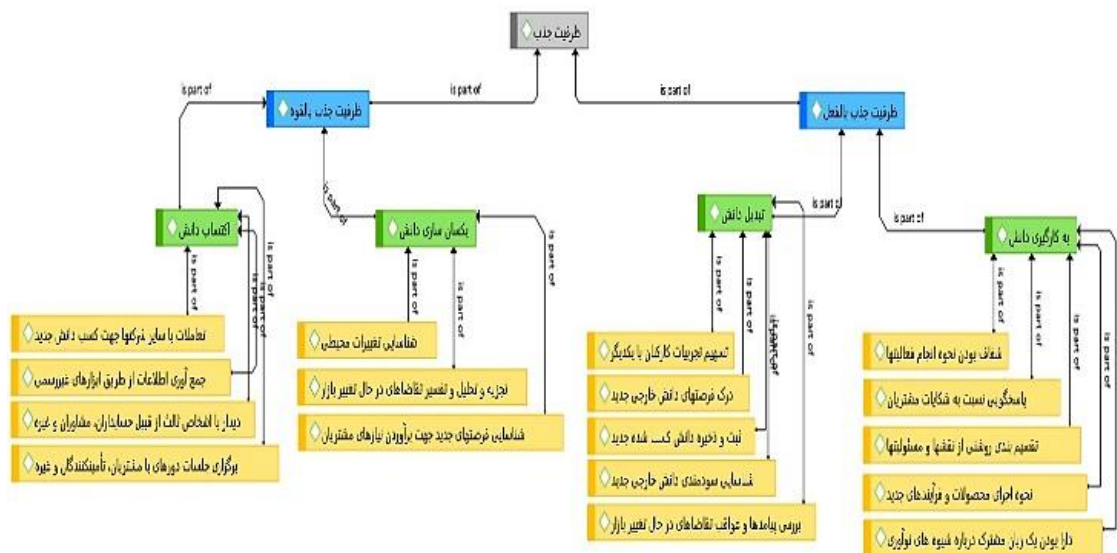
ظرفیت جذب

is part of

is part of

ظرفیت جذب بالقوه

ظرفیت جذب بالفعل

is part of

is part of

is part of

is part of

اکتساب دانش

یکسان سازی دانش

تبدیل دانش

به کارگیری دانش

is part of

is part of

is part of

is part of

is part of

is part of

is part of

is part of

is part of

is part of

is part of

is part of

is part of

is part of

تعاملات با سایر شرکتها جهت کسب دانش جدید

جمع آوری اطلاعات از طریق ابزارهای غیررسمی

دیدار با اشخاص ثالث از قبیل حسابداران، مشاوران و غیره

برگزاری جلسات دوره‌ای با مشتریان، تأمین‌کنندگان و غیره

شناسایی تغییرات محیطی

تجزیه و تحلیل و تفسیر تقاضاهای در حال تغییر بازار

شناسایی فرصتهای جدید جهت برآوردن نیازهای مشتریان

تسهیم تجربیات کارکنان با یکدیگر

درک فرصتهای دانش خارجی جدید

ثبت و ذخیره دانش کسب شده جدید

شناسایی سودمندی دانش خارجی جدید

بررسی پیامدها و عواقب تقاضاهای در حال تغییر بازار

شفاف بودن نحوه انجام فعالیتها

پاسخگویی نسبت به شکایات مشتریان

تقسیم بندی روشنی از نقشها و مسئولیتها

نحوه اجرای محصولات و فرآیندهای جدید

دارا بودن یک زبان مشترک درباره شیوه های نوآوری